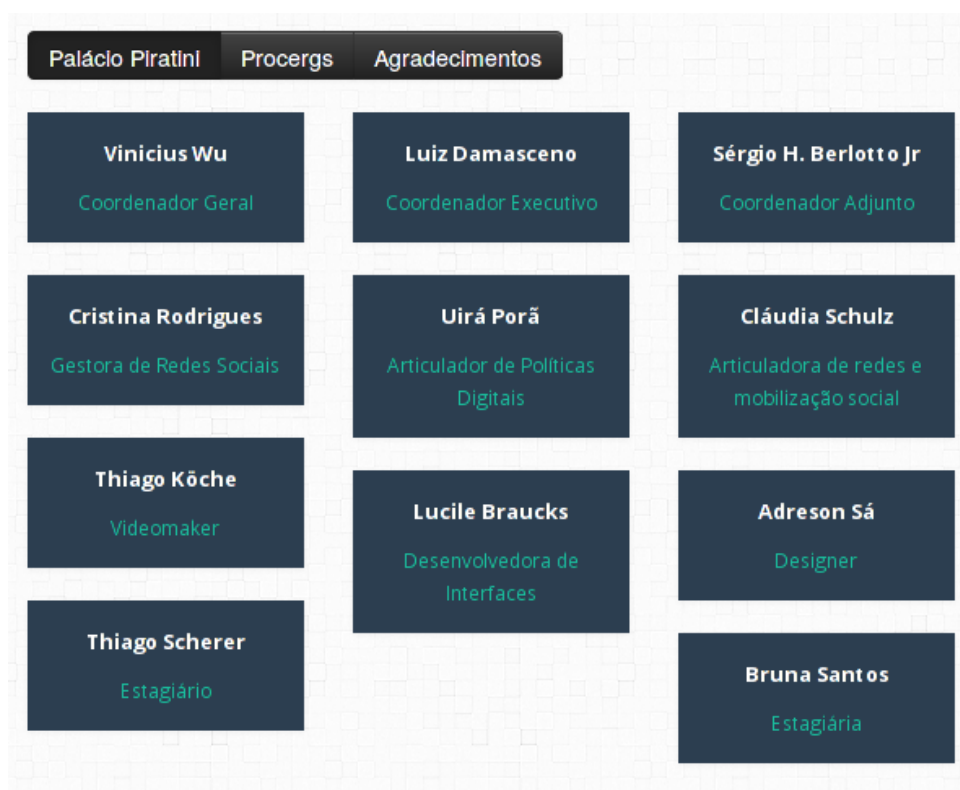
Palácio Piratini | Procergs | Agradecimentos

Vinicius Wu
Coordenador Geral

Cristina Rodrigues
Gestora de Redes Sociais

Thiago Köche
Videomaker

Thiago Scherer
Estagiário

Luiz Damasceno
Coordenador Executivo

Uirá Porã
Articulador de Políticas Digitais

Lucile Braucks
Desenvolvedora de Interfaces

Sérgio H. Berlotto Jr
Coordenador Adjunto

Cláudia Schulz
Articuladora de redes e mobilização social

Adreson Sá
Designer

Bruna Santos
Estagiária